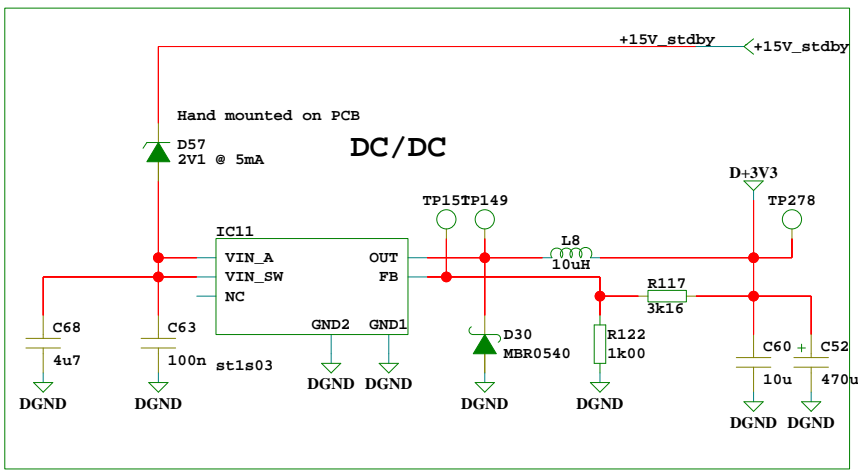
+15V_stdby
+15V_stdby

Hand mounted on PCB

D57
2V1 @ 5mA

DC/DC

D+3V3

TP15
TP149
TP278

IC11
VIN_A
VIN_SW
NC
OUT
FB
GND2
GND1
st1s03

L8
10uH

R117
3k16

C68
4u7
C63
100n

D30
MBR0540

R122
1k00

C60
10u
+
C52
470u

DGND
DGND
DGND
DGND
DGND
DGND
DGND
DGND